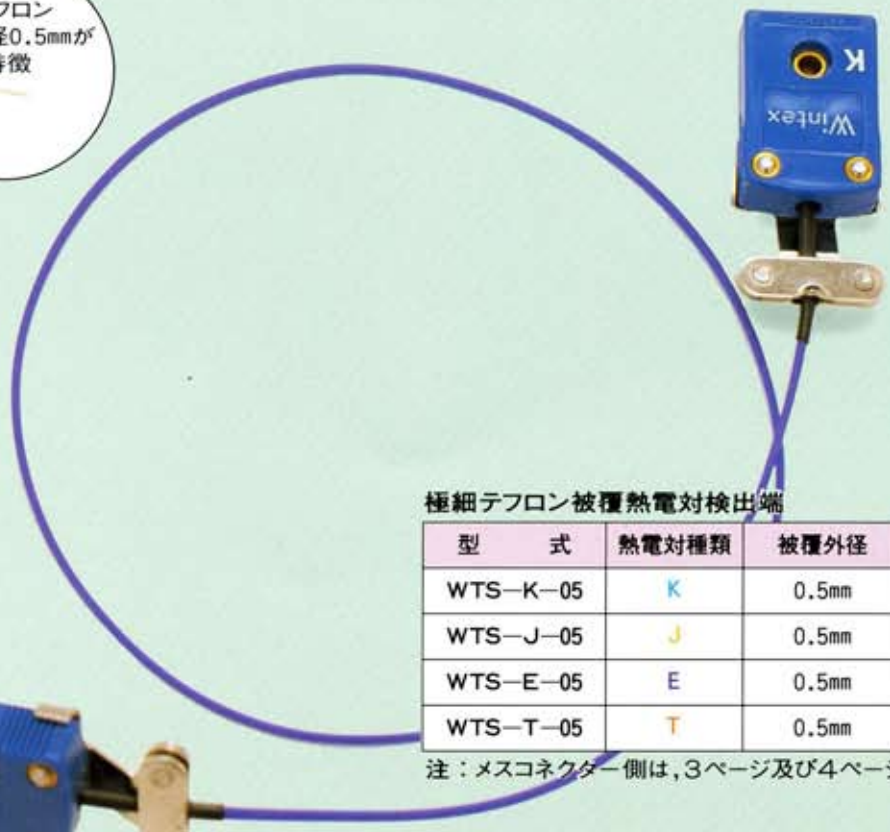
フロン
径0.5mmが
特徴

K
Wintex

極細テフロン被覆熱電対検出端

| 型　　式 | 熱電対種類 | 被覆外径 |
|---|---|---|
| WTS−K−05 | K | 0.5mm |
| WTS−J−05 | J | 0.5mm |
| WTS−E−05 | E | 0.5mm |
| WTS−T−05 | T | 0.5mm |

注：メスコネクター側は，3ページ及び4ペー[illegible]